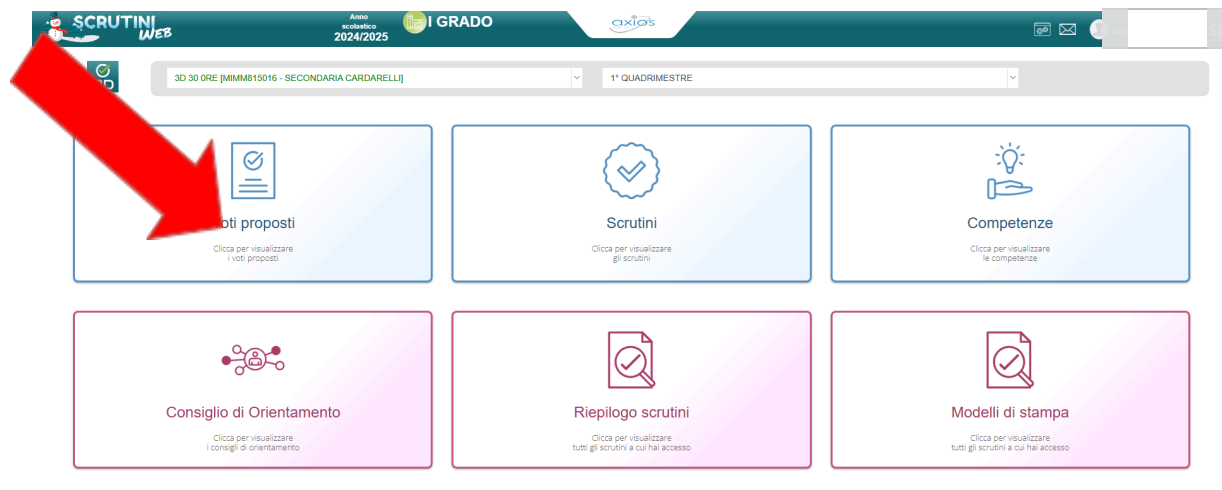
SCRUTINI WEB

Anno scolastico 2024/2025

I GRADO

axios

3D 30 0RE [MIMM815016 - SECONDARIA CARDARELLI]

1° QUADRIMESTRE

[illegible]oti proposti
Clicca per visualizzare i voti proposti

Scrutini
Clicca per visualizzare gli scrutini

Competenze
Clicca per visualizzare le competenze

Consiglio di Orientamento
Clicca per visualizzare i consigli di orientamento

Riepilogo scrutini
Clicca per visualizzare tutti gli scrutini a cui hai accesso

Modelli di stampa
Clicca per visualizzare tutti gli scrutini a cui hai accesso